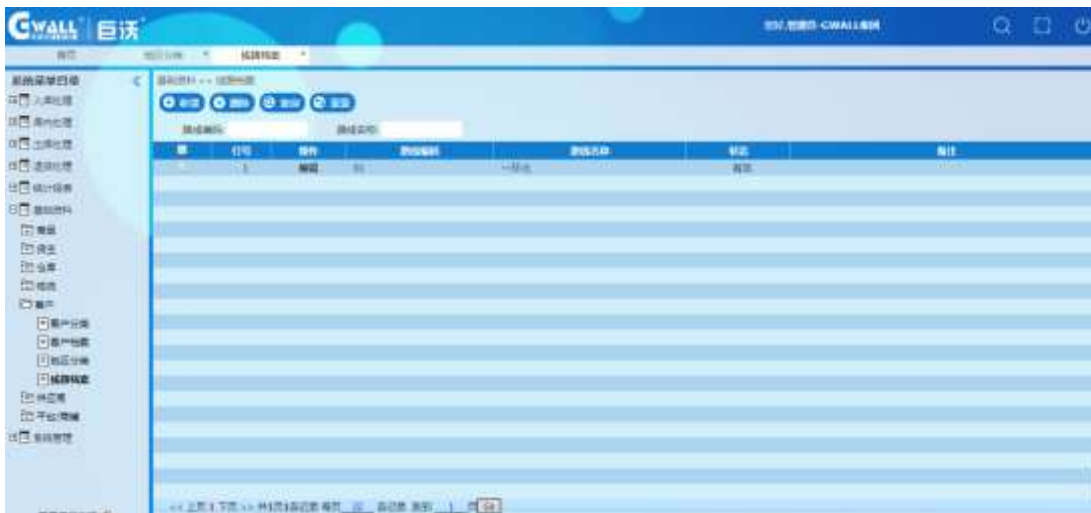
GWALL 巨沃

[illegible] CWALL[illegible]

首页 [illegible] 线路档案

系统菜单目录

入库处理
库内处理
出库处理
退货处理
统计报表
基础资料
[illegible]
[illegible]
仓库
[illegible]
客户
客户分类
客户档案
地区分类
线路档案
供应商
平台/商城
系统管理

基础资料 >> 线路档案

新增 删除 查询 重置

路线编码 路线名称

| | 行号 | 操作 | 路线编码 | 路线名称 | 状态 | 备注 |
|---|---|---|---|---|---|---|
| | 1 | 编辑 | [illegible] | 一号线 | 有效 | |

<< 上页 1 下页 >> 共1页1条记录 每页 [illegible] 条记录 跳到 1 页 Go